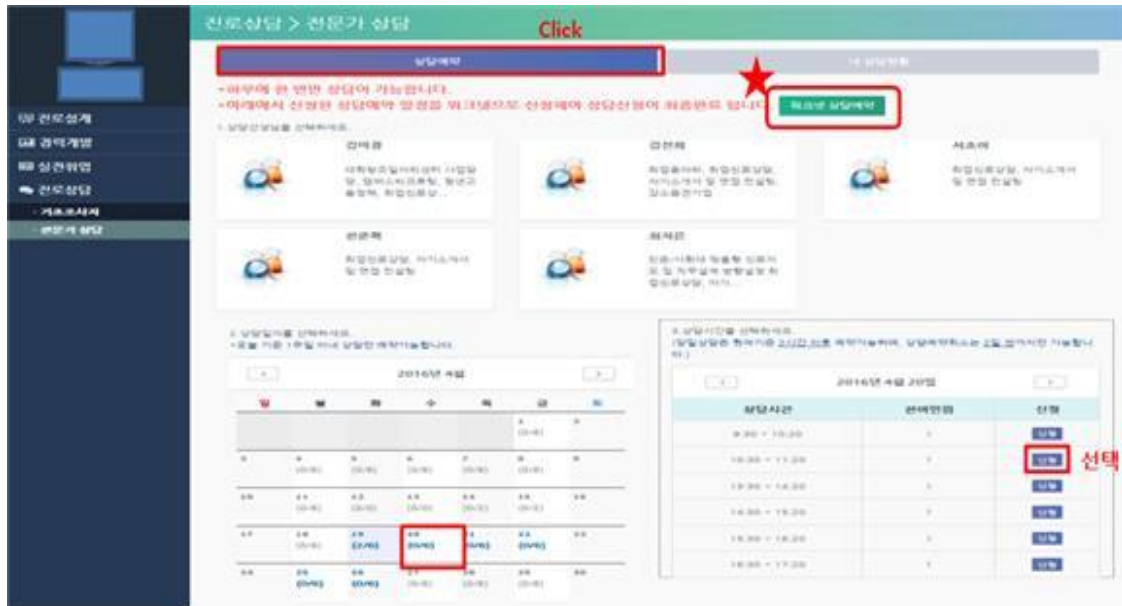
진로상담 > 전문가 상담

Click

상담예약

내 상담현황

-하루에 한 번만 상담이 가능합니다.
-아래에서 신청한 상담예약 일정을 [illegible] 상담신청이 최종완료 됩니다.

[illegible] 상담예약

진로설계
경력개발
실전취업
진로상담
기초조사지
전문가 상담

1. 상담선생님을 선택하세요.

김미옥
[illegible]

김진희
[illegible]

서소미
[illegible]

전은옥
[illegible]

최지은
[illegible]

2. 상담일자를 선택하세요.
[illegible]

2016년 4월

| 일 | 월 | 화 | 수 | 목 | 금 | 토 |
|---|---|---|---|---|---|---|
| | | | | | 1 (0/0) | 2 |
| 3 | 4 (0/0) | 5 (0/0) | 6 (0/0) | 7 (0/0) | 8 (0/0) | 9 |
| 10 | 11 (0/0) | 12 (0/0) | 13 (0/0) | 14 (0/0) | 15 (0/0) | 16 |
| 17 | 18 (0/0) | 19 (2/0) | 20 (0/0) | 21 (0/0) | 22 (0/0) | 23 |
| 24 | 25 (0/0) | 26 (0/0) | 27 (0/0) | 28 (0/0) | 29 (0/0) | 30 |

3. 상담시간을 선택하세요.
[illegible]

2016년 4월 20일

| 상담시간 | 신청인원 | 신청 |
|---|---|---|
| 9:30 ~ 10:20 | 1 | 신청 |
| 10:30 ~ 11:20 | 1 | 신청 |
| 13:30 ~ 14:20 | 1 | 신청 |
| 14:30 ~ 15:20 | 1 | 신청 |
| 15:30 ~ 16:20 | 1 | 신청 |
| 16:30 ~ 17:20 | 1 | 신청 |

선택